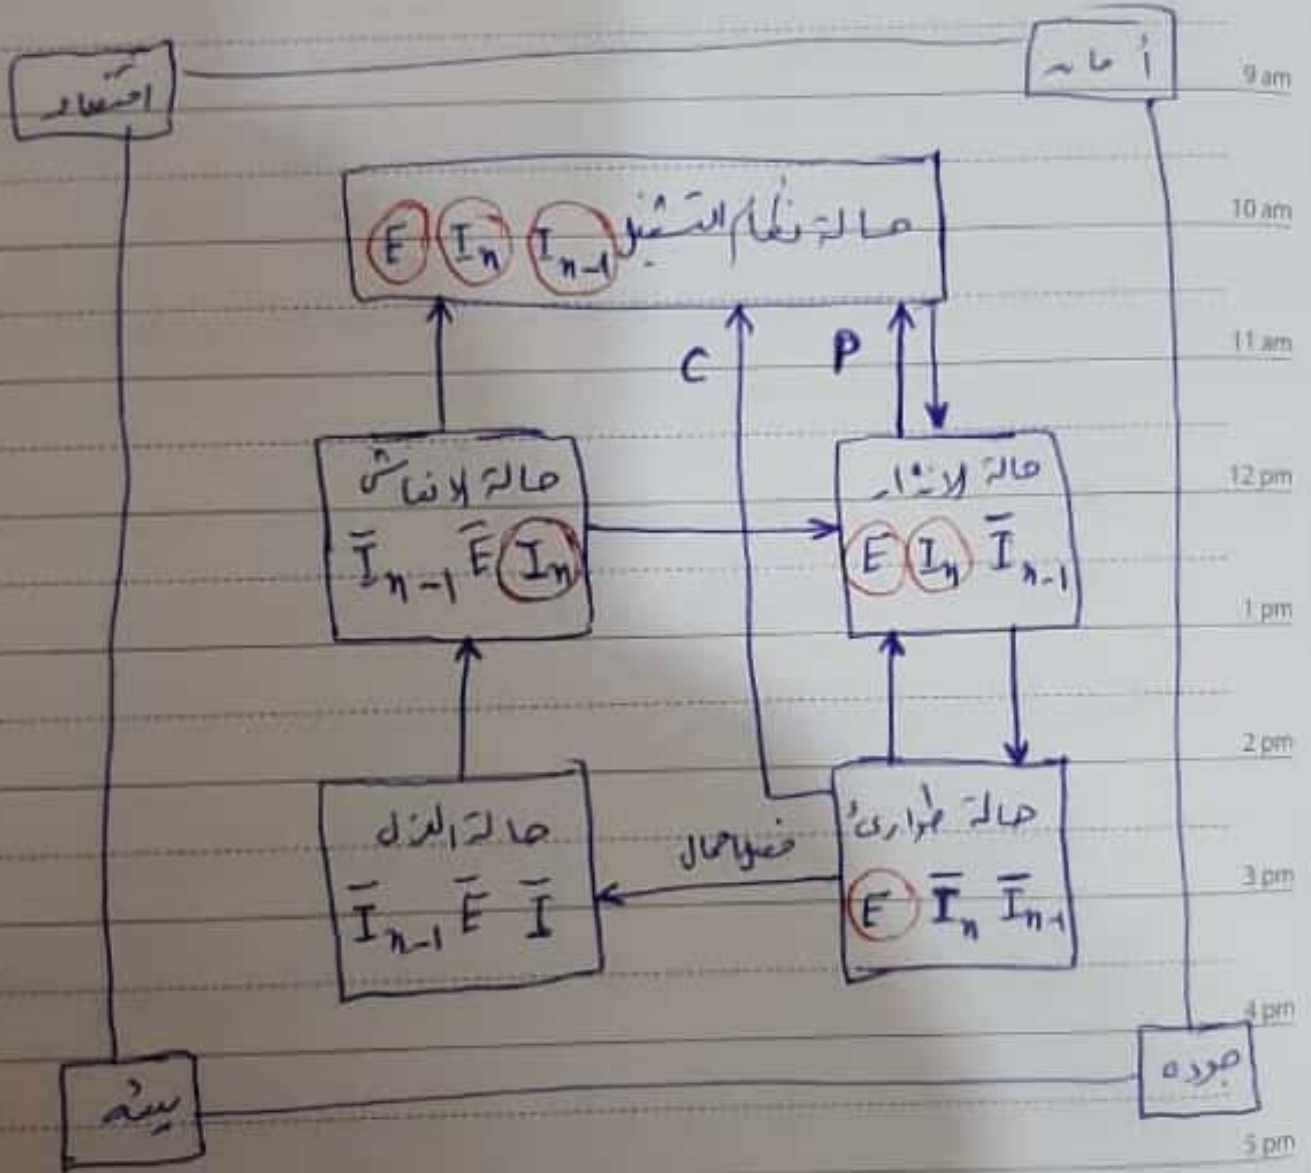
احتمال

أمانه

9 am

حالة نظام التشغيل $E$ $I_n$ $I_{n-1}$

10 am

11 am

C

P

حالة الإنعاش $\bar{I}_{n-1}$ $\bar{E}$ $I_n$

حالة الإنذار $E$ $I_n$ $\bar{I}_{n-1}$

12 pm

1 pm

2 pm

حالة العزل $\bar{I}_{n-1}$ $\bar{E}$ $\bar{I}$

فصل احمال

حالة طوارئ $E$ $\bar{I}_n$ $\bar{I}_{n-1}$

3 pm

4 pm

بيئة

جوده

5 pm